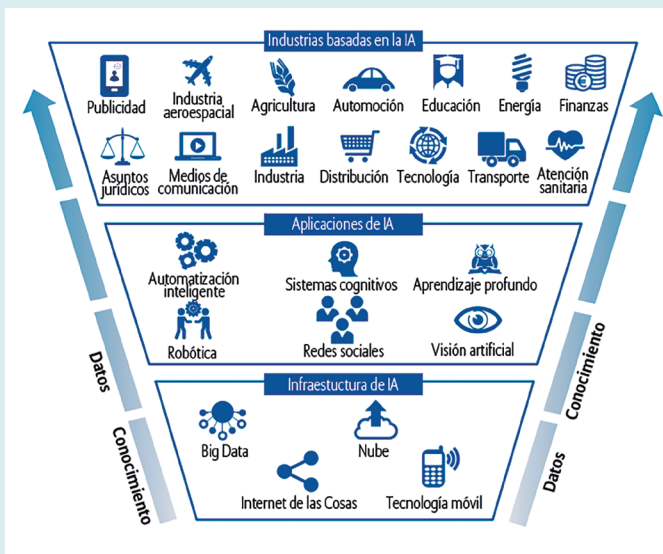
Industrias basadas en la IA

Publicidad
Industria aeroespacial
Agricultura
Automoción
Educación
Energía
Finanzas
Asuntos jurídicos
Medios de comunicación
Industria
Distribución
Tecnología
Transporte
Atención sanitaria

Aplicaciones de IA

Automatización inteligente
Sistemas cognitivos
Aprendizaje profundo
Robótica
Redes sociales
Visión artificial

Infraestuctura de IA

Big Data
Nube
Internet de las Cosas
Tecnología móvil

Datos
Conocimiento

Conocimiento
Datos